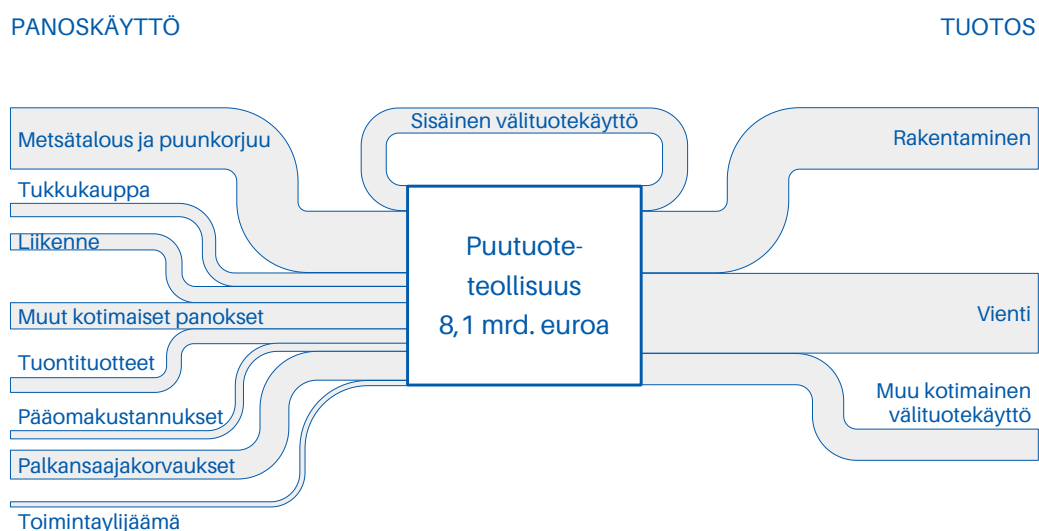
PANOSKÄYTTÖ

TUOTOS

Sisäinen välituotekäyttö

Metsätalous ja puunkorjuu

Tukkukauppa

Liikenne

Muut kotimaiset panokset

Tuontituotteet

Pääomakustannukset

Palkansaajakorvaukset

Toimintaylijäämä

Puutuoteteollisuus
8,1 mrd. euroa

Rakentaminen

Vienti

Muu kotimainen välituotekäyttö